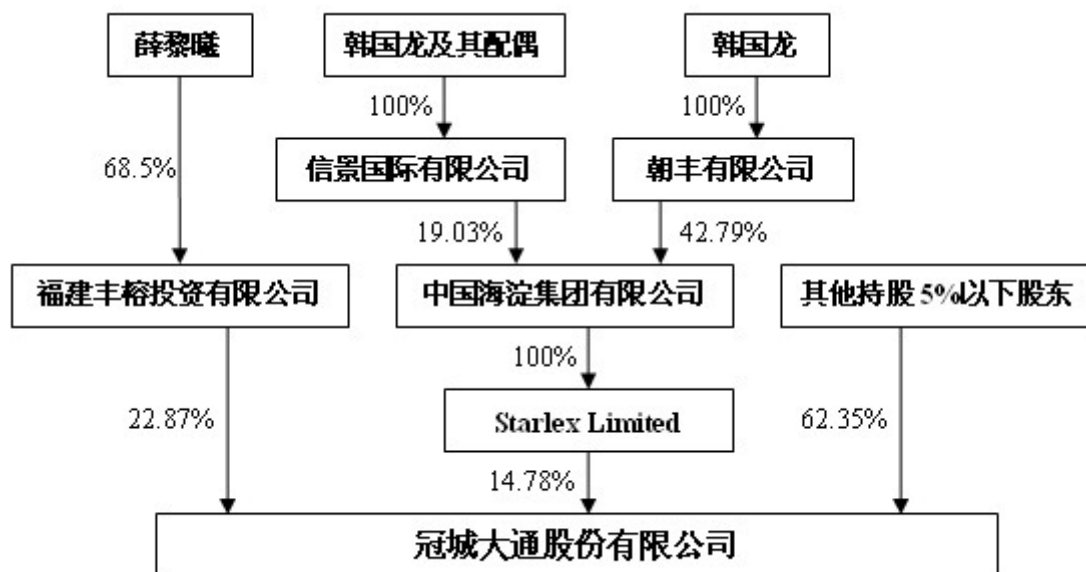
薛黎曦

韩国龙及其配偶

韩国龙

100%

100%

68.5%

信景国际有限公司

朝丰有限公司

19.03%

42.79%

福建丰榕投资有限公司

中国海淀集团有限公司

其他持股5%以下股东

100%

22.87%

Starlex Limited

62.35%

14.78%

冠城大通股份有限公司